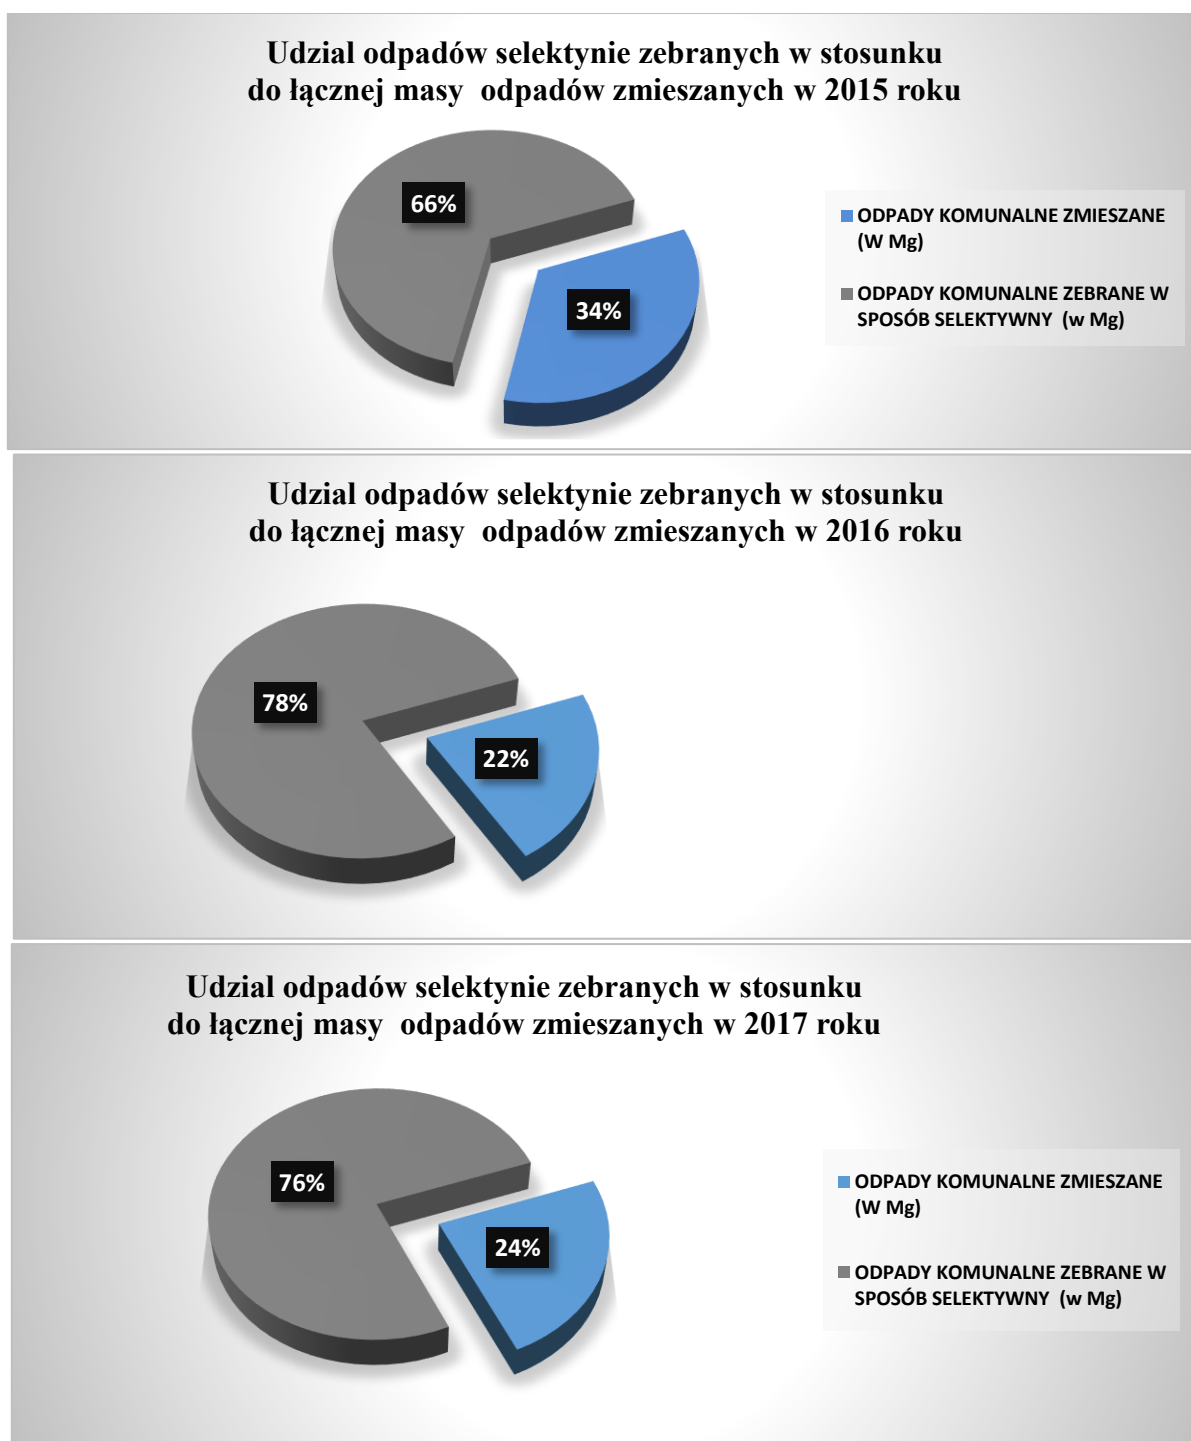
Udzial odpadów selektynie zebranych w stosunku do łącznej masy odpadów zmieszanych w 2015 roku

66%

34%

ODPADY KOMUNALNE ZMIESZANE (W Mg)

ODPADY KOMUNALNE ZEBRANE W SPOSÓB SELEKTYWNY (w Mg)

Udzial odpadów selektynie zebranych w stosunku do łącznej masy odpadów zmieszanych w 2016 roku

78%

22%

Udzial odpadów selektynie zebranych w stosunku do łącznej masy odpadów zmieszanych w 2017 roku

76%

24%

ODPADY KOMUNALNE ZMIESZANE (W Mg)

ODPADY KOMUNALNE ZEBRANE W SPOSÓB SELEKTYWNY (w Mg)